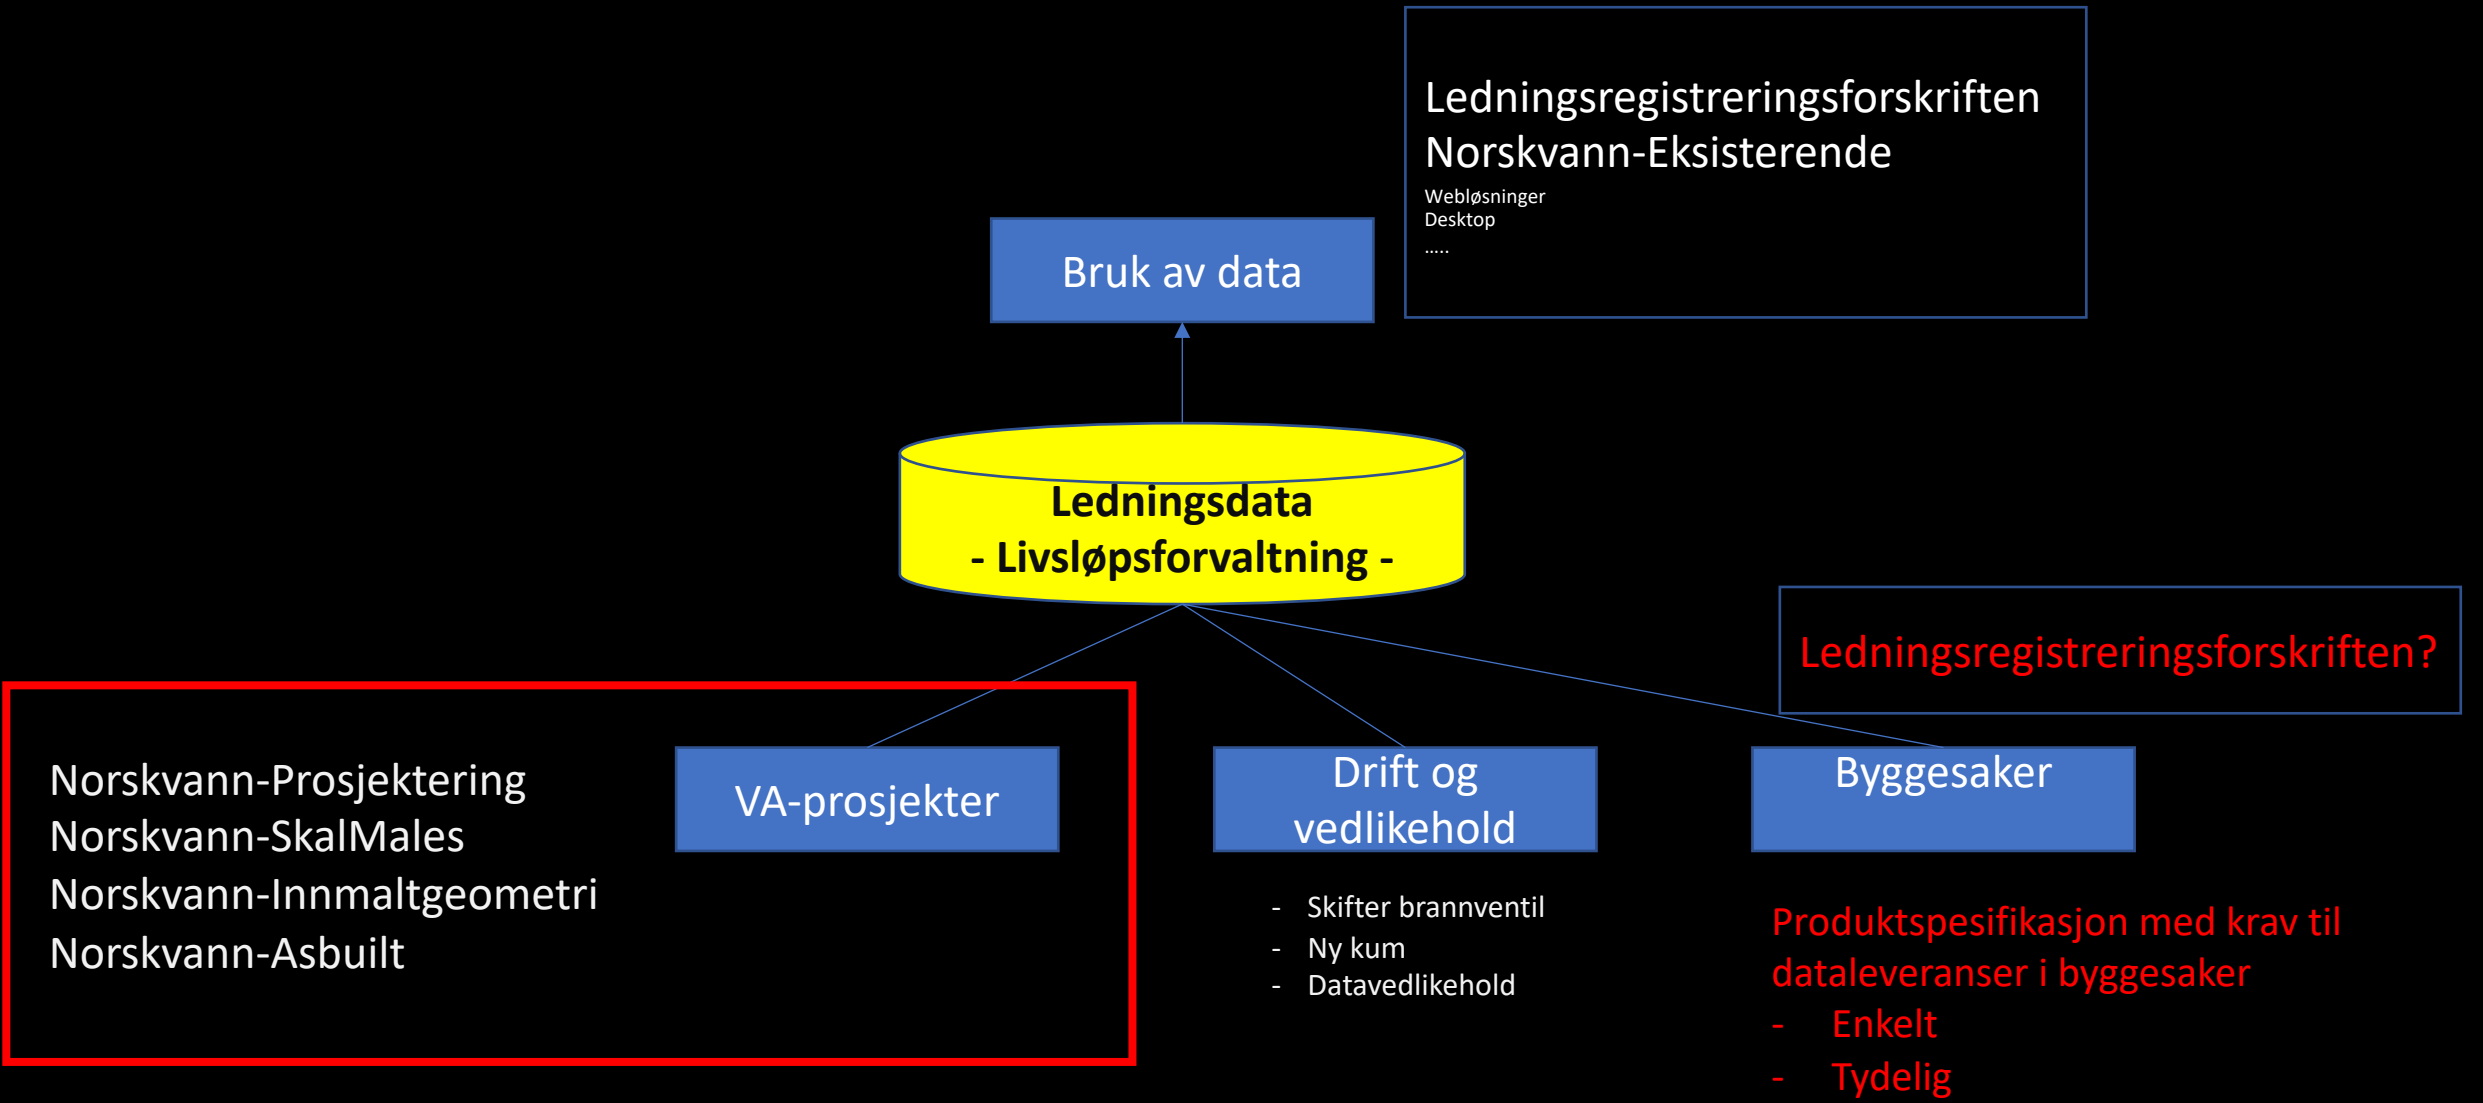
Ledningsregistreringsforskriften
Norskvann-Eksisterende
Webløsninger
Desktop
.....

Bruk av data

Ledningsdata
- Livsløpsforvaltning -

Ledningsregistreringsforskriften?

Norskvann-Prosjektering
Norskvann-SkalMales
Norskvann-Innmaltgeometri
Norskvann-Asbuilt

VA-prosjekter

Drift og vedlikehold

- Skifter brannventil
- Ny kum
- Datavedlikehold

Byggesaker

Produktspesifikasjon med krav til dataleveranser i byggesaker
- Enkelt
- Tydelig